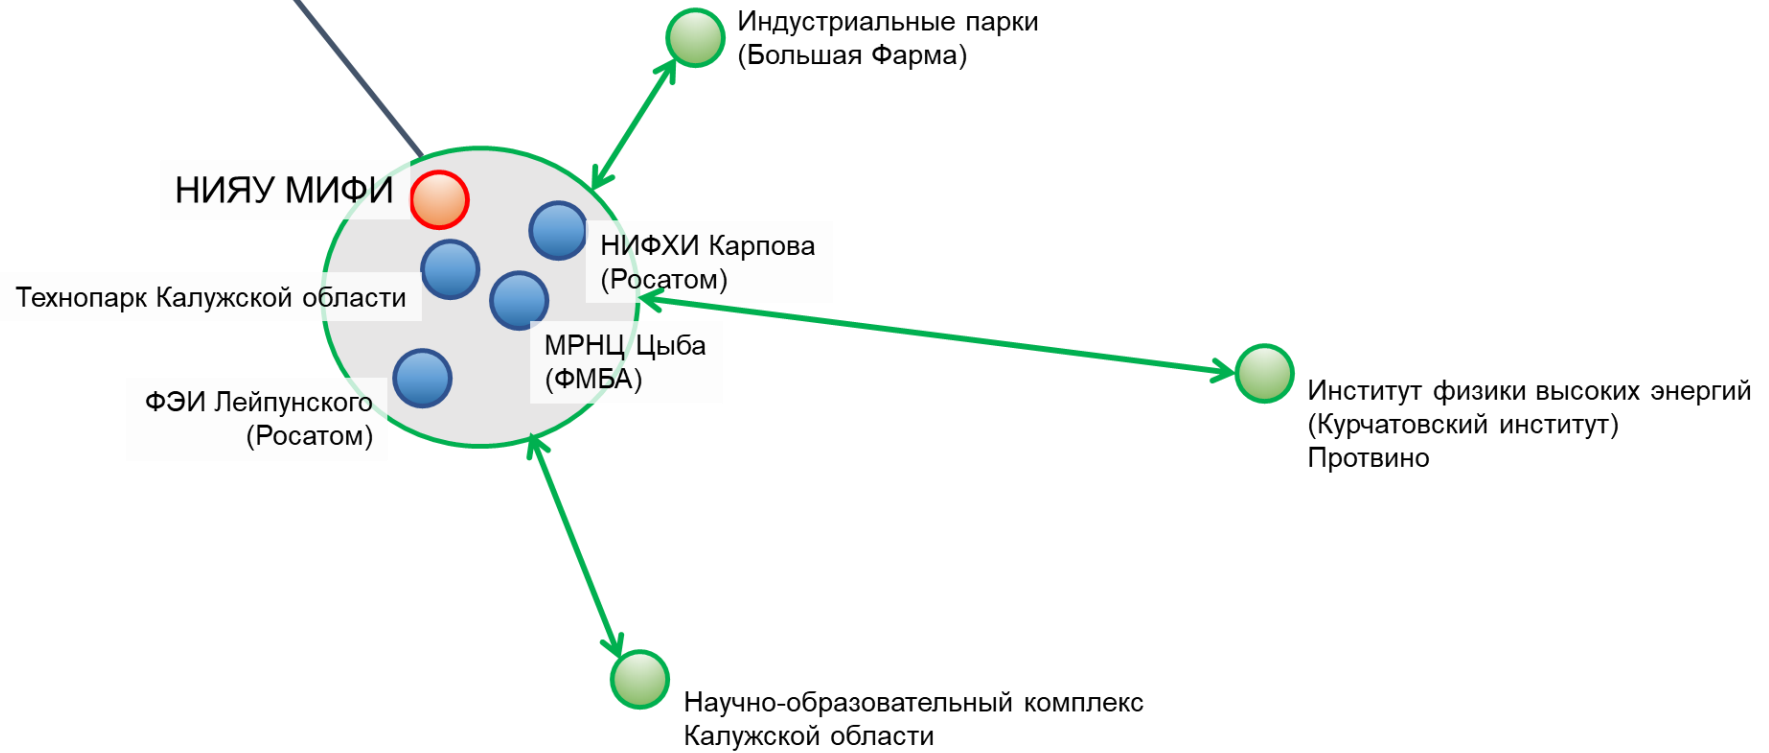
Индустриальные парки
(Большая Фарма)

НИЯУ МИФИ

НИФХИ Карпова
(Росатом)

Технопарк Калужской области

МРНЦ Цыба
(ФМБА)

ФЭИ Лейпунского
(Росатом)

Институт физики высоких энергий
(Курчатовский институт)
Протвино

Научно-образовательный комплекс
Калужской области